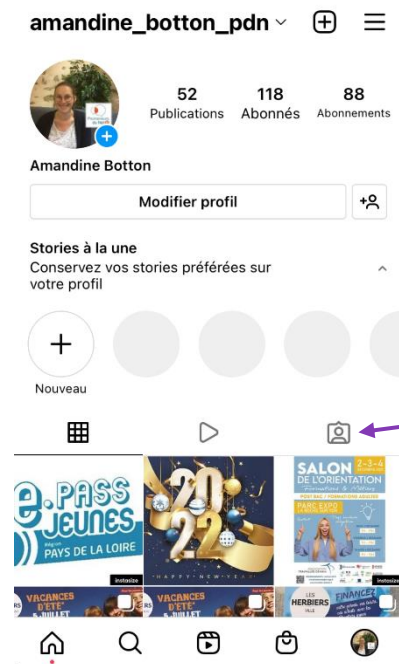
amandine_botton_pdn

52
Publications

118
Abonnés

88
Abonnements

Amandine Botton

Modifier profil

Stories à la une
Conservez vos stories préférées sur votre profil

Nouveau

e.PASS JEUNES
Région PAYS DE LA LOIRE

2022
HAPPY NEW YEAR

SALON DE L'ORIENTATION
2-3-4
PARC EXPO

VACANCES D'ÉTÉ

VACANCES D'ÉTÉ

LES HERBIERS
FINANCEZ